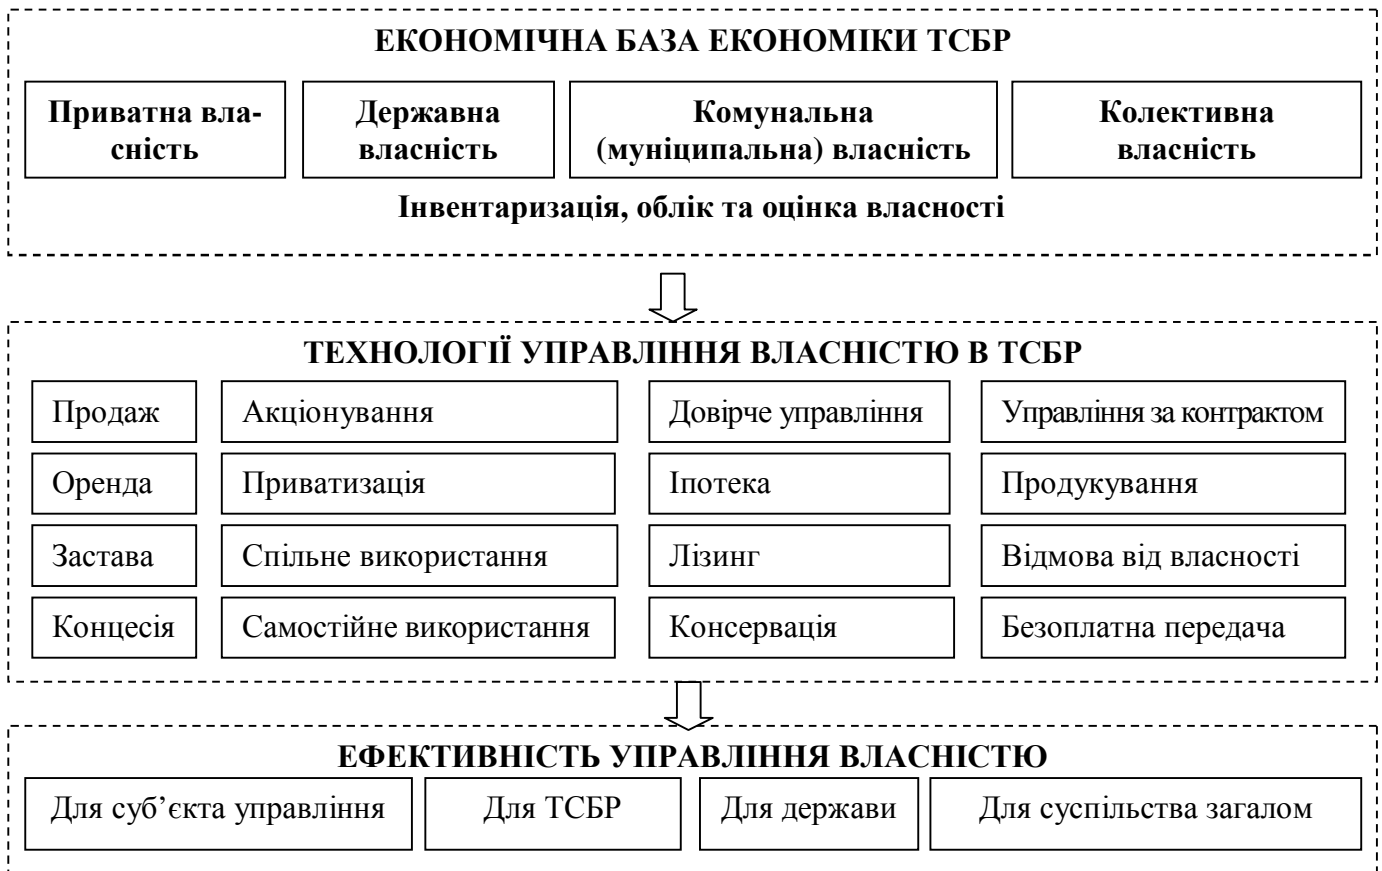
ЕКОНОМІЧНА БАЗА ЕКОНОМІКИ ТСБР

Приватна власність

Державна власність

Комунальна (муніципальна) власність

Колективна власність

Інвентаризація, облік та оцінка власності

ТЕХНОЛОГІЇ УПРАВЛІННЯ ВЛАСНІСТЮ В ТСБР

Продаж

Акціонування

Довірче управління

Управління за контрактом

Оренда

Приватизація

Іпотека

Продукування

Застава

Спільне використання

Лізинг

Відмова від власності

Концесія

Самостійне використання

Консервація

Безоплатна передача

ЕФЕКТИВНІСТЬ УПРАВЛІННЯ ВЛАСНІСТЮ

Для суб’єкта управління

Для ТСБР

Для держави

Для суспільства загалом